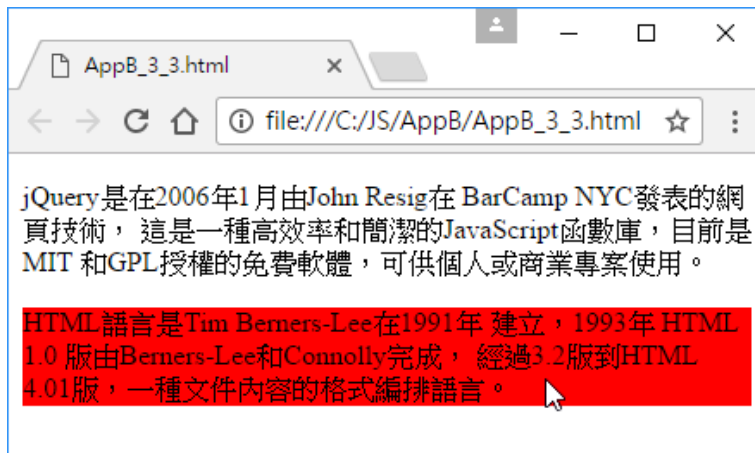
AppB_3_3.html ×

file:///C:/JS/AppB/AppB_3_3.html

jQuery是在2006年1月由John Resig在 BarCamp NYC發表的網頁技術， 這是一種高效率和簡潔的JavaScript函數庫，目前是MIT 和GPL授權的免費軟體，可供個人或商業專案使用。

HTML語言是Tim Berners-Lee在1991年 建立，1993年 HTML 1.0 版由Berners-Lee和Connolly完成， 經過3.2版到HTML 4.01版，一種文件內容的格式編排語言。